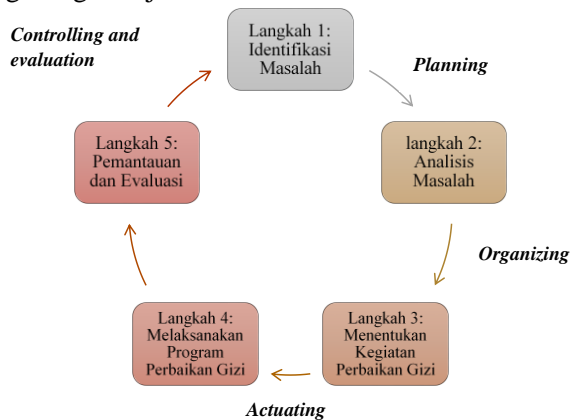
Controlling and evaluation

Langkah 1: Identifikasi Masalah

Planning

langkah 2: Analisis Masalah

Organizing

Langkah 3: Menentukan Kegiatan Perbaikan Gizi

Actuating

Langkah 4: Melaksanakan Program Perbaikan Gizi

Langkah 5: Pemantauan dan Evaluasi